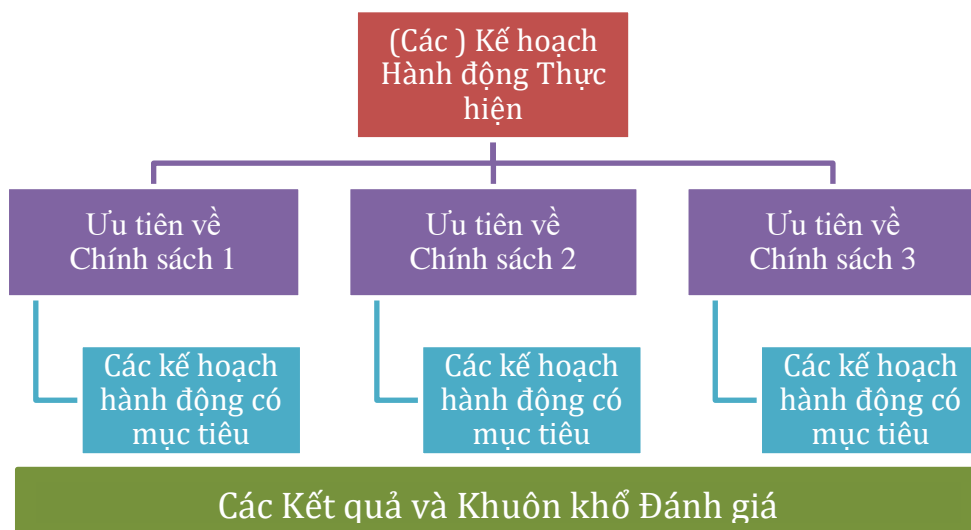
(Các ) Kế hoạch Hành động Thực hiện

Ưu tiên về Chính sách 1

Các kế hoạch hành động có mục tiêu

Ưu tiên về Chính sách 2

Các kế hoạch hành động có mục tiêu

Ưu tiên về Chính sách 3

Các kế hoạch hành động có mục tiêu

Các Kết quả và Khuôn khổ Đánh giá